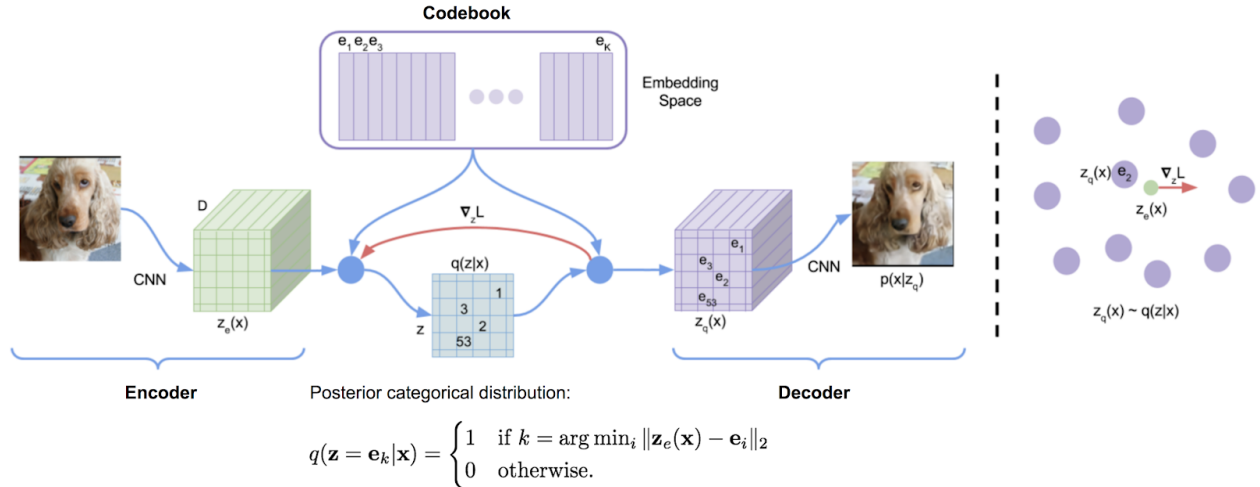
Codebook

$e_1 e_2 e_3$

$e_K$

Embedding Space

D

CNN

$z_e(x)$

$\nabla_z L$

q(z|x)

1

3

2

53

z

$e_1$

$e_3$

$e_2$

$e_{53}$

$z_q(x)$

CNN

$p(x|z_q)$

$z_q(x)$ $e_2$ $\nabla_z L$

$z_e(x)$

$z_q(x) \sim q(z|x)$

Encoder

Posterior categorical distribution:

Decoder

$q(\mathbf{z} = \mathbf{e}_k|\mathbf{x}) = \begin{cases} 1 & \text{if } k = \arg\min_i \|\mathbf{z}_e(\mathbf{x}) - \mathbf{e}_i\|_2 \\ 0 & \text{otherwise.} \end{cases}$